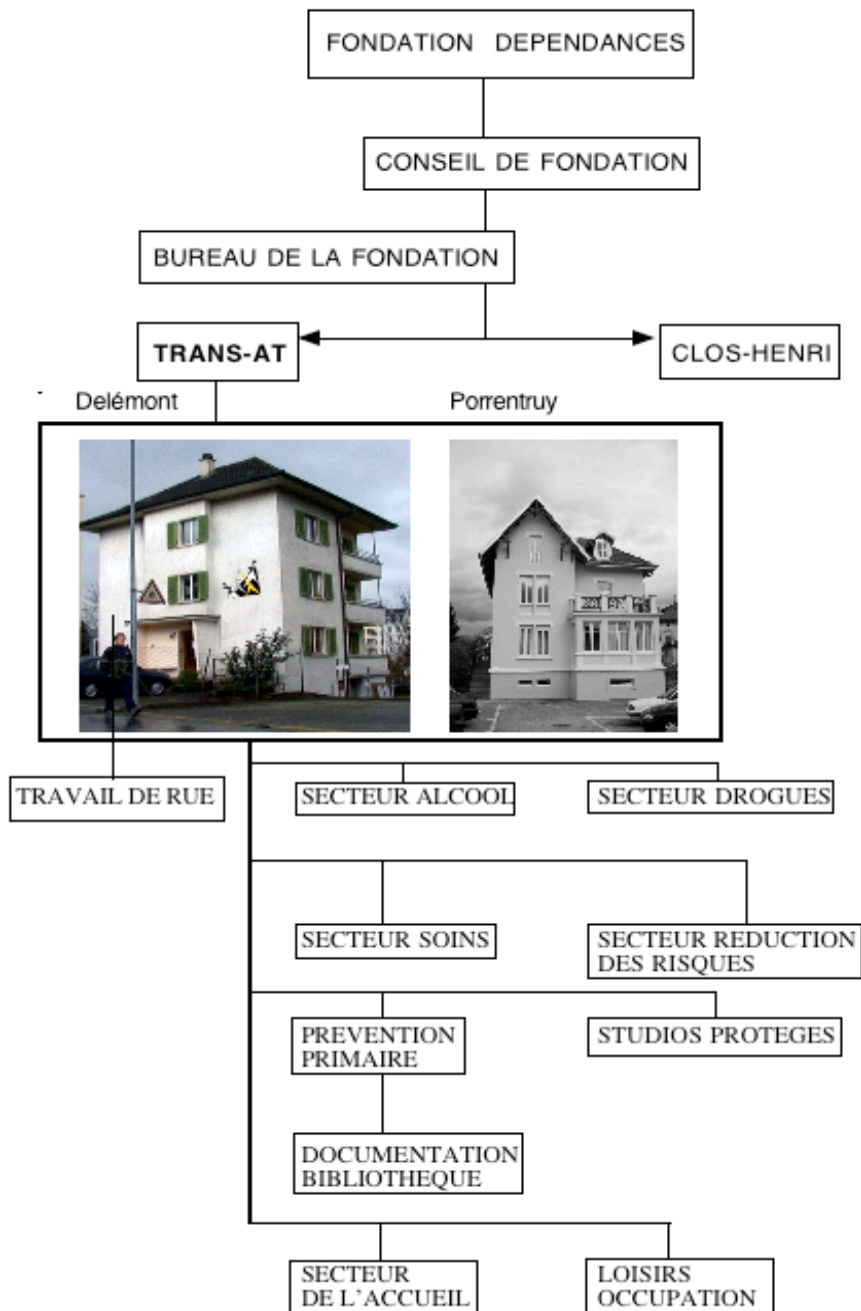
FONDATION DEPENDANCES

CONSEIL DE FONDATION

BUREAU DE LA FONDATION

TRANS-AT

CLOS-HENRI

Delémont

Porrentruy

TRAVAIL DE RUE

SECTEUR ALCOOL

SECTEUR DROGUES

SECTEUR SOINS

SECTEUR REDUCTION DES RISQUES

PREVENTION PRIMAIRE

STUDIOS PROTEGES

DOCUMENTATION BIBLIOTHEQUE

SECTEUR DE L'ACCUEIL

LOISIRS OCCUPATION